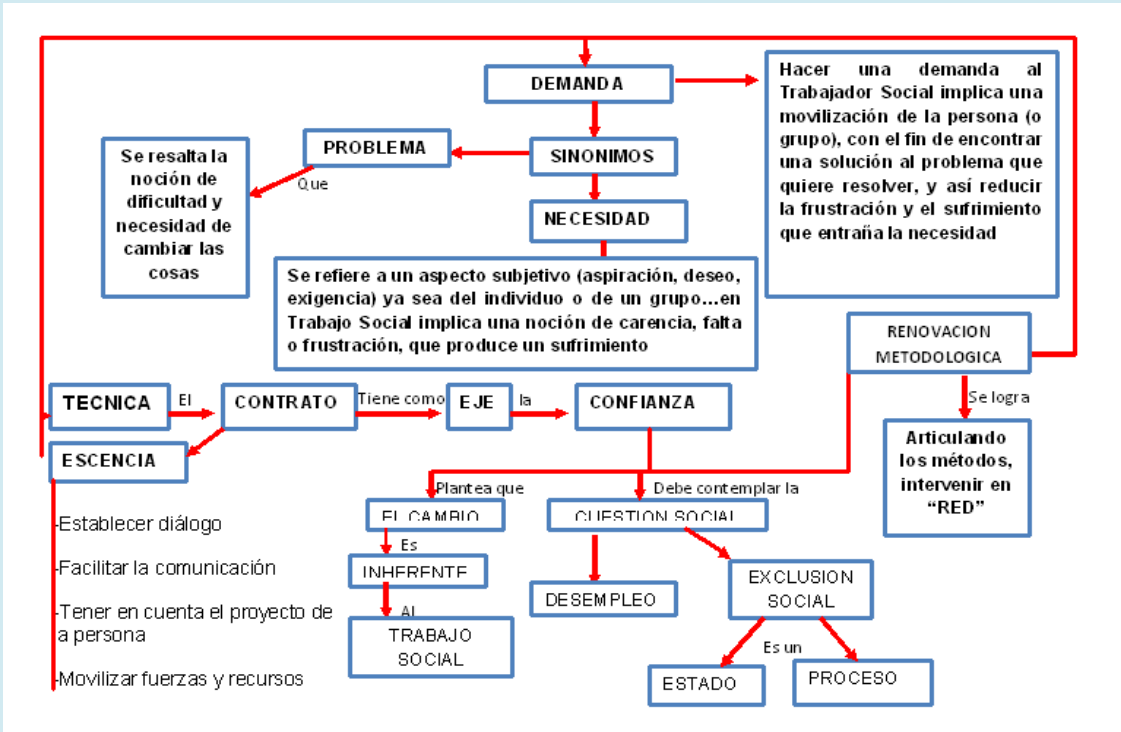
DEMANDA

Hacer una demanda al Trabajador Social implica una movilización de la persona (o grupo), con el fin de encontrar una solución al problema que quiere resolver, y así reducir la frustración y el sufrimiento que entraña la necesidad

PROBLEMA

SINONIMOS

Se resalta la noción de dificultad y necesidad de cambiar las cosas

Que

NECESIDAD

Se refiere a un aspecto subjetivo (aspiración, deseo, exigencia) ya sea del individuo o de un grupo…en Trabajo Social implica una noción de carencia, falta o frustración, que produce un sufrimiento

RENOVACION METODOLOGICA

Se logra

Articulando los métodos, intervenir en "RED"

TECNICA

El

CONTRATO

Tiene como

EJE

la

CONFIANZA

ESCENCIA

-Establecer diálogo

-Facilitar la comunicación

-Tener en cuenta el proyecto de a persona

-Movilizar fuerzas y recursos

Plantea que

EL CAMBIO

Es

INHERENTE

Al

TRABAJO SOCIAL

Debe contemplar la

CUESTION SOCIAL

DESEMPLEO

EXCLUSION SOCIAL

Es un

ESTADO

PROCESO